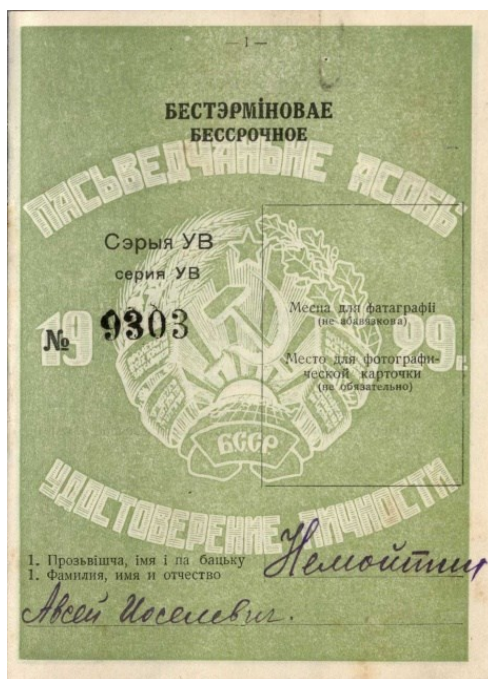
— 1 —

БЕСТЭРМІНОВАЕ
БЕССРОЧНОЕ

ПАСЬВЕДЧАНЬНЕ АСОБЫ

Сэрыя УВ
серия УВ

№ 9303

19 29 г.

Месца для фатаграфіі
(не абавязкова)

Место для фотографической карточки
(не обязательно)

БССР

УДОСТОВЕРЕНИЕ ЛИЧНОСТИ

1. Прозьвішча, імя і па бацьку
1. Фамилия, имя и отчество Немойтин

Авсей Иосселевич.